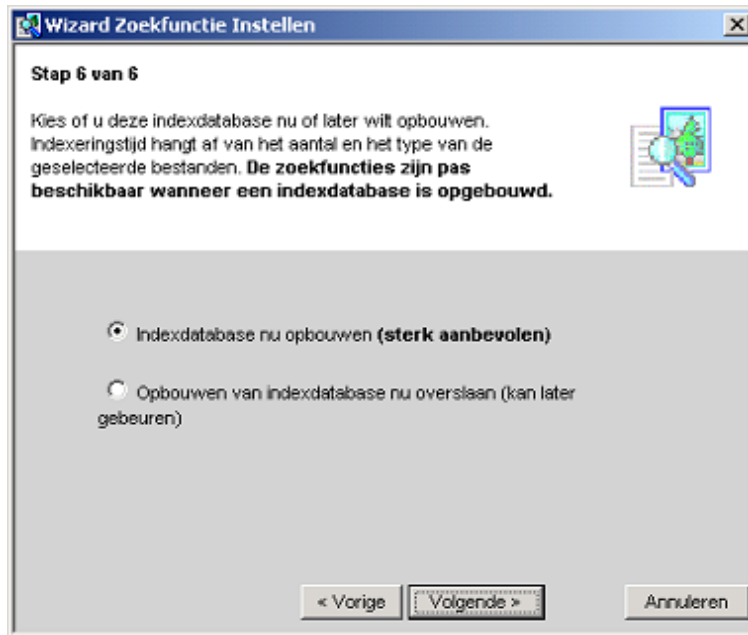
Wizard Zoekfunctie Instellen

Stap 6 van 6

Kies of u deze indexdatabase nu of later wilt opbouwen. Indexeringstijd hangt af van het aantal en het type van de geselecteerde bestanden. **De zoekfuncties zijn pas beschikbaar wanneer een indexdatabase is opgebouwd.**

Indexdatabase nu opbouwen **(sterk aanbevolen)**

Opbouwen van indexdatabase nu overslaan (kan later gebeuren)

< Vorige

Volgende >

Annuleren